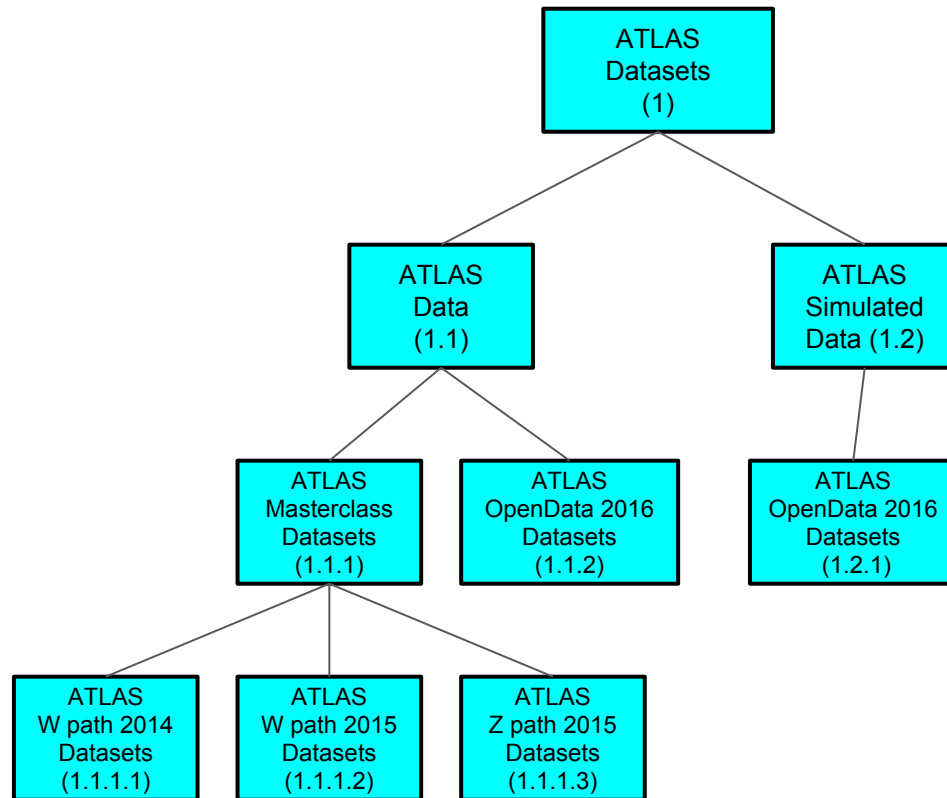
ATLAS Datasets (1)

ATLAS Data (1.1)

ATLAS Simulated Data (1.2)

ATLAS Masterclass Datasets (1.1.1)

ATLAS OpenData 2016 Datasets (1.1.2)

ATLAS OpenData 2016 Datasets (1.2.1)

ATLAS W path 2014 Datasets (1.1.1.1)

ATLAS W path 2015 Datasets (1.1.1.2)

ATLAS Z path 2015 Datasets (1.1.1.3)